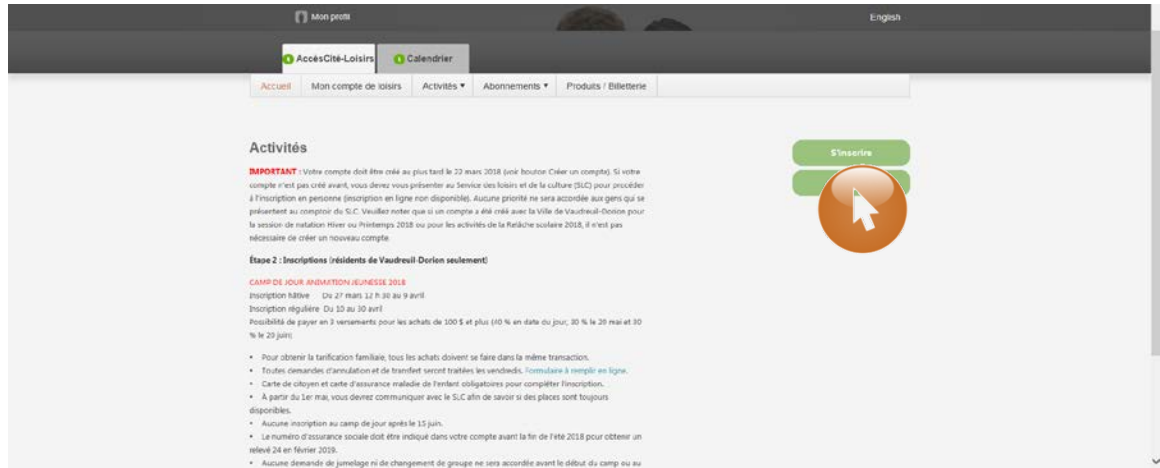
Mon profil

English

AccèsCité-Loisirs

Calendrier

Accueil | Mon compte de loisirs | Activités ▾ | Abonnements ▾ | Produits / Billetterie

Activités

S'inscrire

IMPORTANT : Votre compte doit être créé au plus tard le 22 mars 2018 (voir bouton Créer un compte). Si votre compte n'est pas créé avant, vous devez vous présenter au Service des loisirs et de la culture (SLC) pour procéder à l'inscription en personne (inscription en ligne non disponible). Aucune priorité ne sera accordée aux gens qui se présentent au comptoir du SLC. Veuillez noter que si un compte a été créé avec la Ville de Vaudreuil-Dorion pour la session de natation Hiver ou Printemps 2018 ou pour les activités de la Relâche scolaire 2018, il n'est pas nécessaire de créer un nouveau compte.

Étape 2 : Inscriptions (résidents de Vaudreuil-Dorion seulement)

CAMP DE JOUR ANIMATION JEUNESSE 2018
Inscription hâtive Du 27 mars 12 h 30 au 9 avril
Inscription régulière Du 10 au 30 avril
Possibilité de payer en 3 versements pour les achats de 100 $ et plus (40 % en date du jour, 30 % le 20 mai et 30 % le 20 juin).

• Pour obtenir la tarification familiale, tous les achats doivent se faire dans la même transaction.
• Toutes demandes d'annulation et de transfert seront traitées les vendredis. Formulaire à remplir en ligne.
• Carte de citoyen et carte d'assurance maladie de l'enfant obligatoires pour compléter l'inscription.
• À partir du 1er mai, vous devrez communiquer avec le SLC afin de savoir si des places sont toujours disponibles.
• Aucune inscription au camp de jour après le 15 juin.
• Le numéro d'assurance sociale doit être indiqué dans votre compte avant la fin de l'été 2018 pour obtenir un relevé 24 en février 2019.
• Aucune demande de jumelage ni de changement de groupe ne sera accordée avant le début du camp ou au